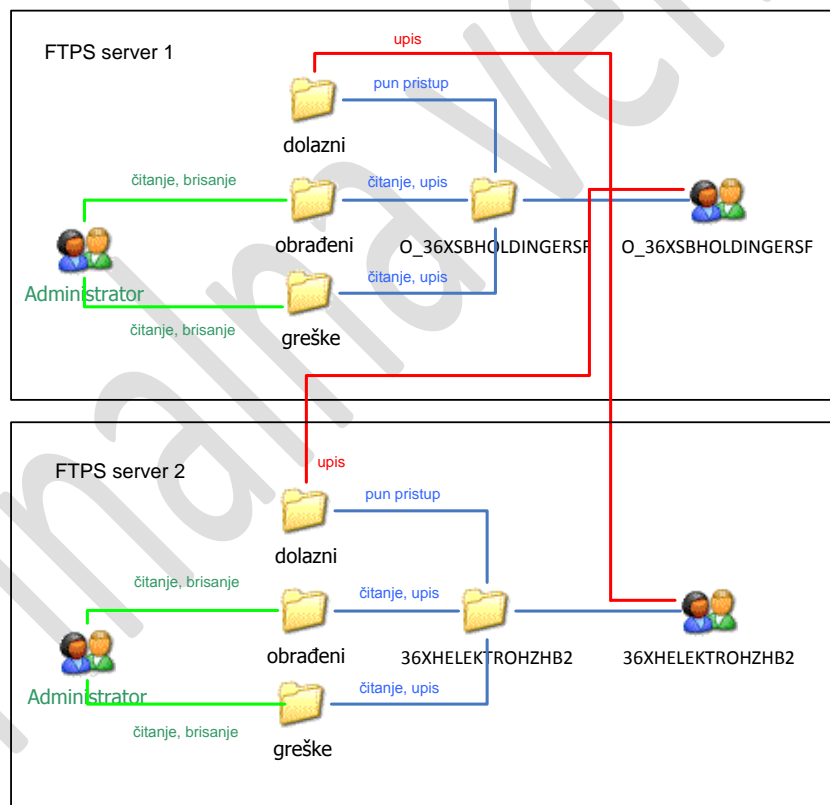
FTPS server 1

upis

pun pristup

dolazni

čitanje, brisanje

čitanje, upis

obrađeni

O_36XSBHOLDINGERSF

O_36XSBHOLDINGERSF

Administrator

čitanje, upis

čitanje, brisanje

greške

FTPS server 2

upis

pun pristup

dolazni

čitanje, brisanje

čitanje, upis

obrađeni

36XHELEKTROHZHB2

36XHELEKTROHZHB2

Administrator

čitanje, upis

čitanje, brisanje

greške